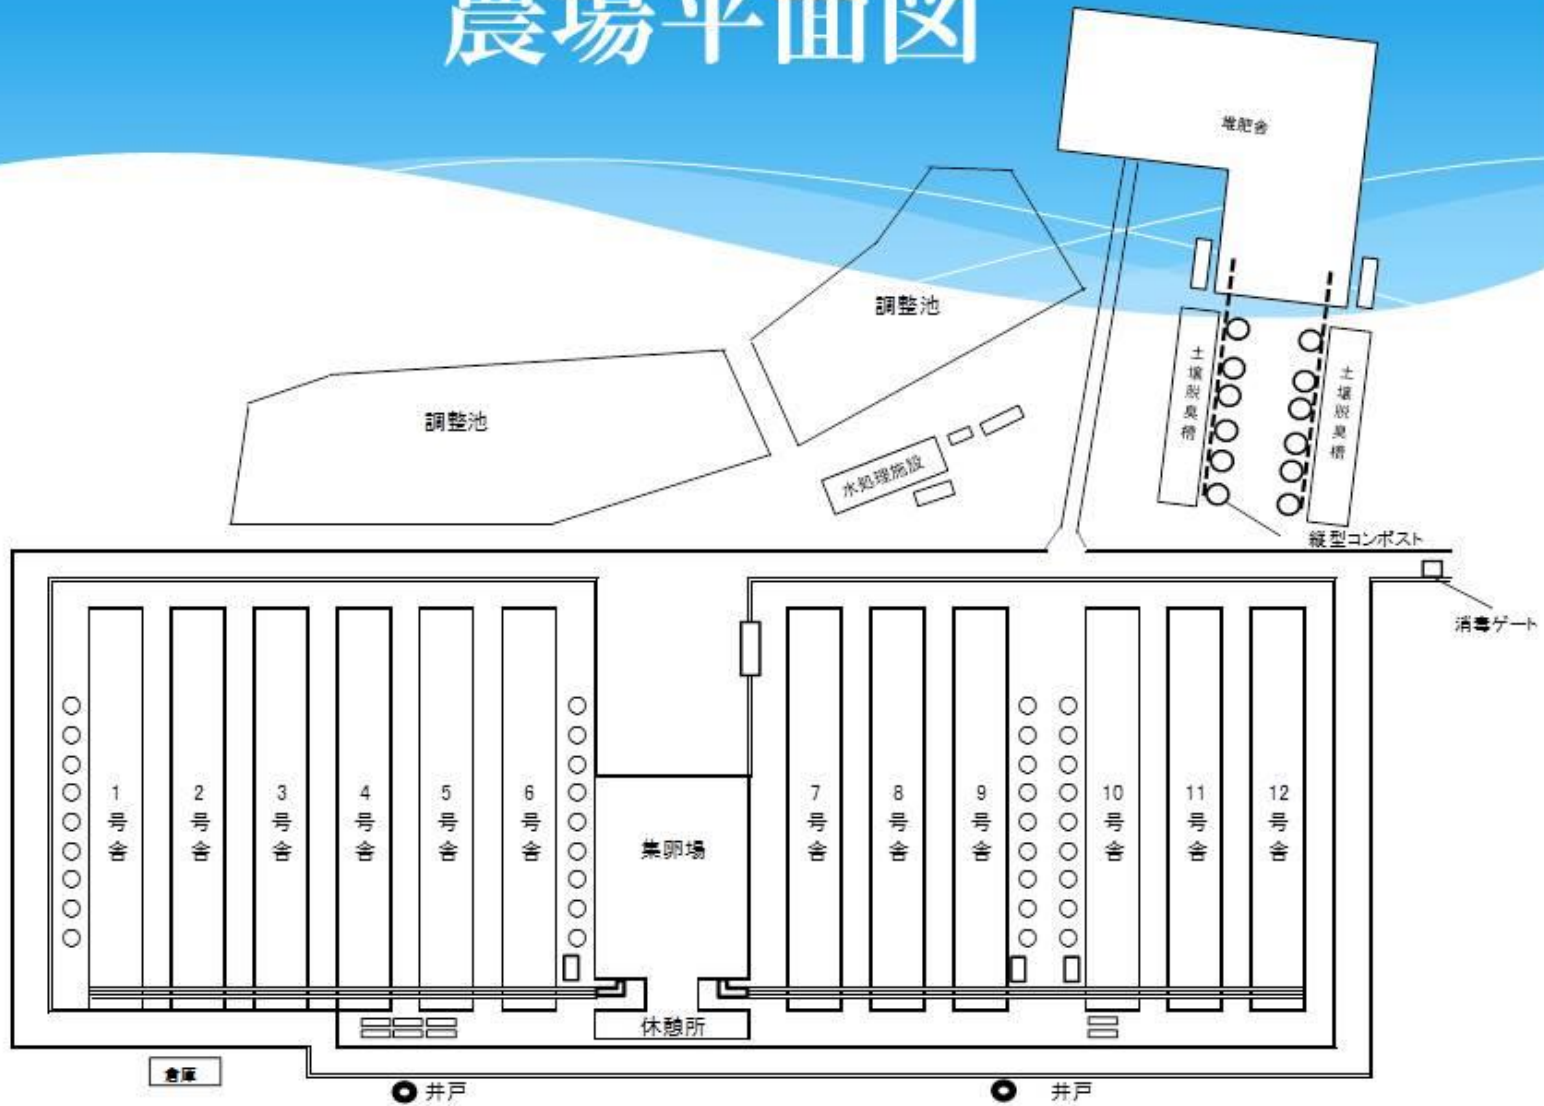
農場平面図

堆肥舎

調整池

調整池

水処理施設

土壌脱臭槽

土壌脱臭槽

縦型コンポスト

消毒ゲート

1号舎

2号舎

3号舎

4号舎

5号舎

6号舎

集卵場

7号舎

8号舎

9号舎

10号舎

11号舎

12号舎

休憩所

倉庫

井戸

井戸